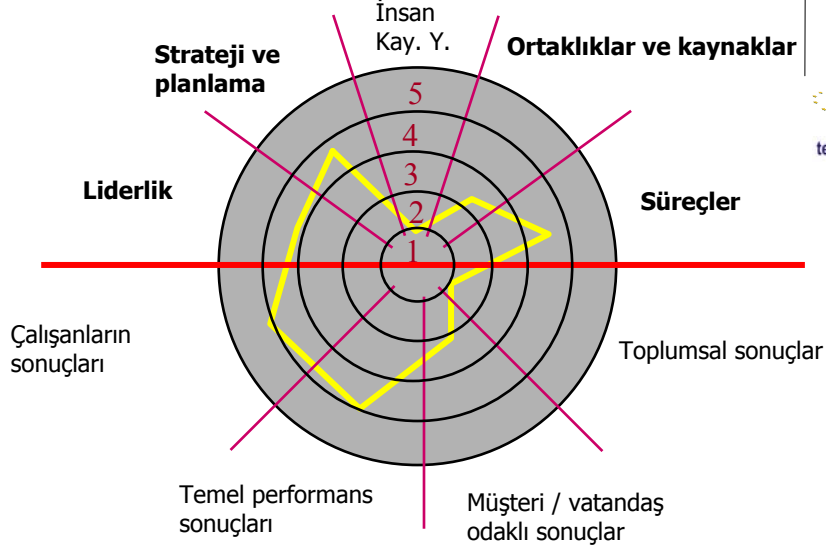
İnsan Kay. Y.

Strateji ve planlama

Ortaklıklar ve kaynaklar

5
4
3
2
1

Liderlik

Süreçler

Çalışanların sonuçları

Toplumsal sonuçlar

Temel performans sonuçları

Müşteri / vatandaş odaklı sonuçlar

te